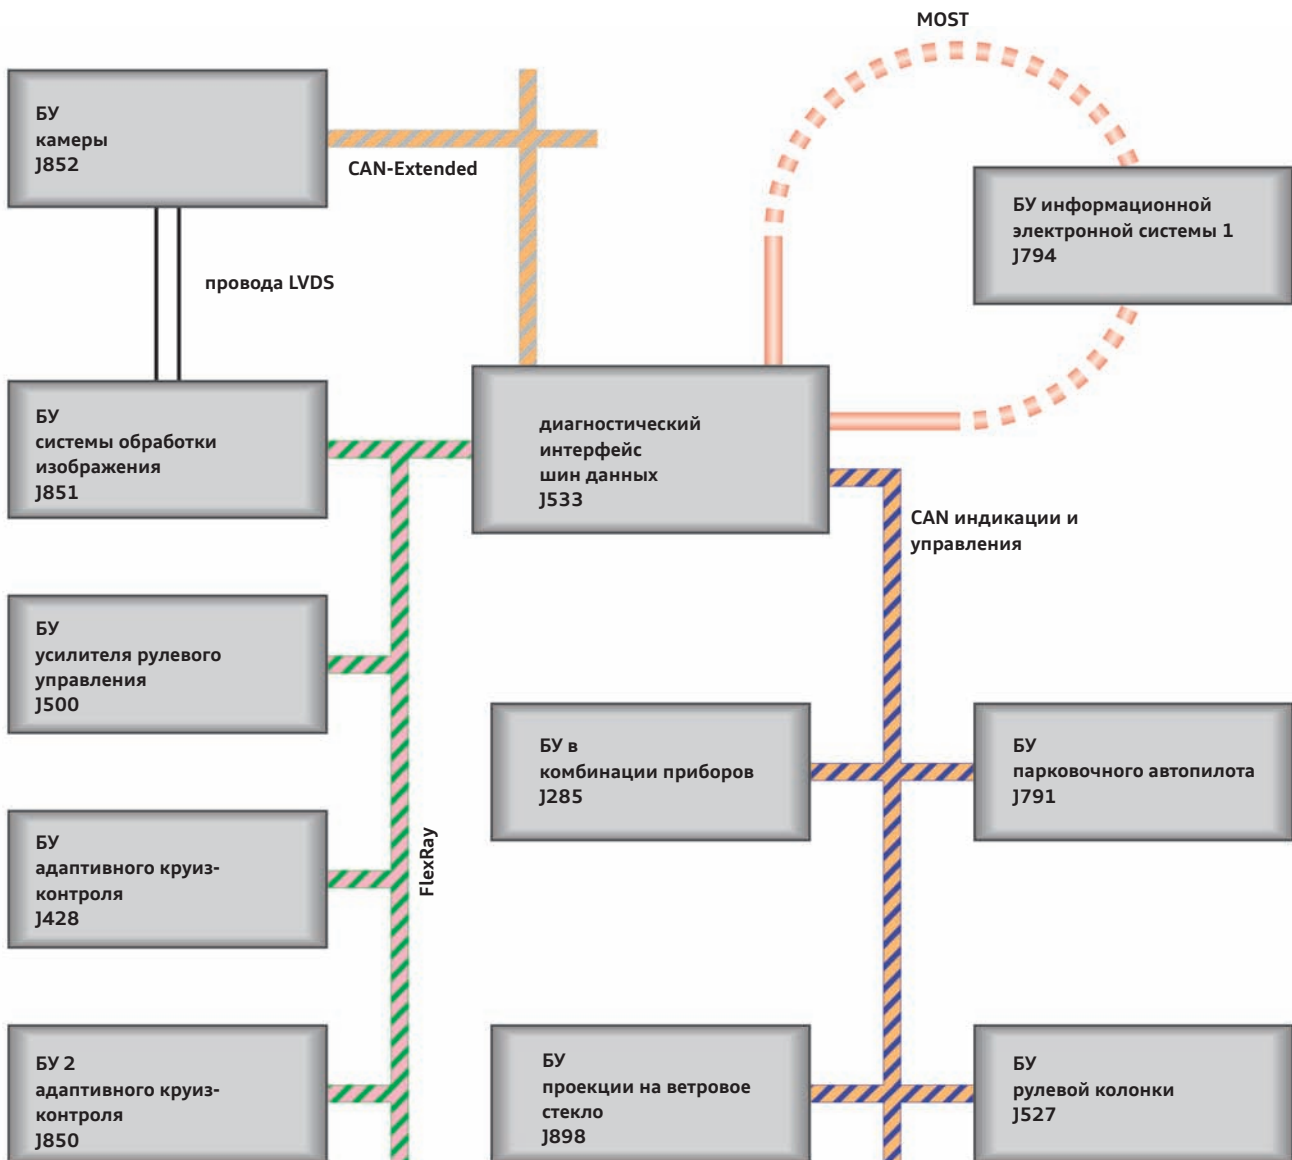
MOST

БУ
камеры
J852

CAN-Extended

БУ информационной электронной системы 1
J794

провода LVDS

БУ
системы обработки изображения
J851

диагностический интерфейс шин данных
J533

CAN индикации и управления

БУ
усилителя рулевого управления
J500

БУ в
комбинации приборов
J285

БУ
парковочного автопилота
J791

БУ
адаптивного круиз-контроля
J428

FlexRay

БУ 2
адаптивного круиз-контроля
J850

БУ
проекции на ветровое стекло
J898

БУ
рулевой колонки
J527